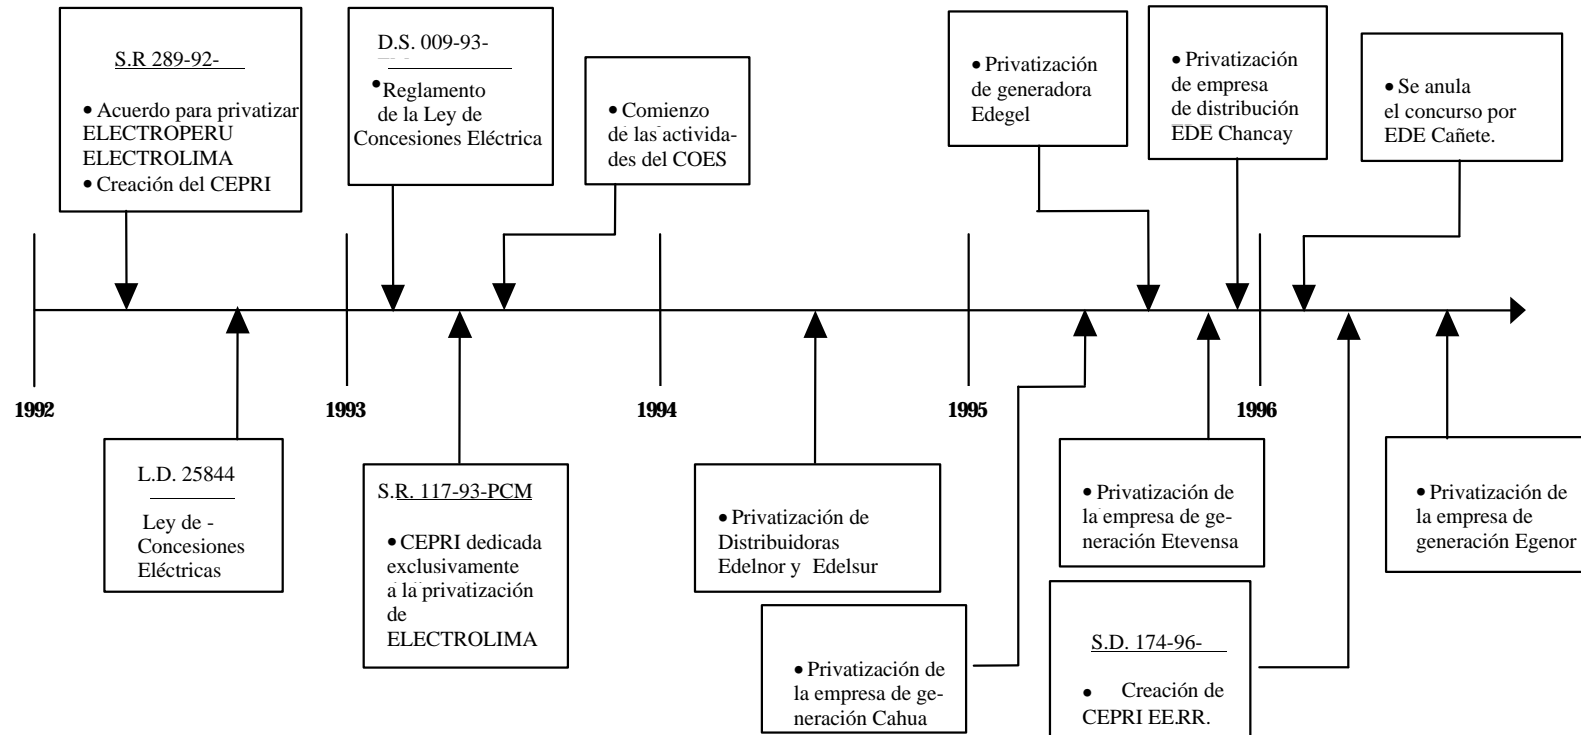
S.R 289-92-

• Acuerdo para privatizar ELECTROPERU ELECTROLIMA
• Creación del CEPRI

D.S. 009-93-

• Reglamento de la Ley de Concesiones Eléctrica

• Comienzo de las actividades del COES

• Privatización de generadora Edegel

• Privatización de empresa de distribución EDE Chancay

• Se anula el concurso por EDE Cañete.

1992

1993

1994

1995

1996

L.D. 25844

Ley de - Concesiones Eléctricas

S.R. 117-93-PCM

• CEPRI dedicada exclusivamente a la privatización de ELECTROLIMA

• Privatización de Distribuidoras Edelnor y Edelsur

• Privatización de la empresa de generación Cahua

• Privatización de la empresa de generación Etevensa

S.D. 174-96-

• Creación de CEPRI EE.RR.

• Privatización de la empresa de generación Egenor